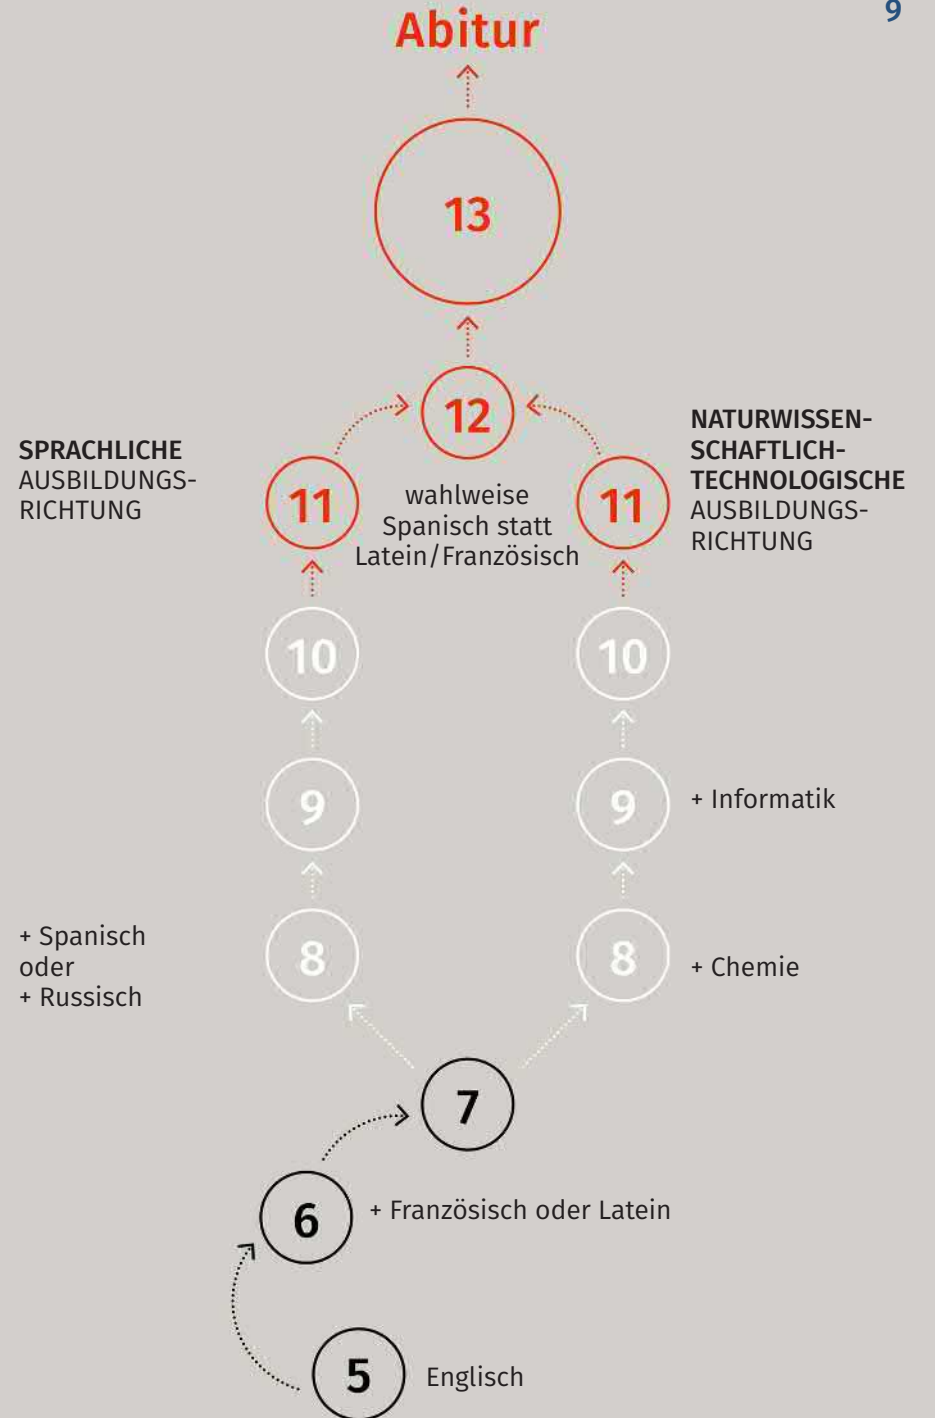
9

Abitur

13

12

SPRACHLICHE AUSBILDUNGSRICHTUNG

11

wahlweise Spanisch statt Latein/Französisch

11

NATURWISSENSCHAFTLICH-TECHNOLOGISCHE AUSBILDUNGSRICHTUNG

10

10

9

9

+ Informatik

+ Spanisch oder + Russisch

8

8

+ Chemie

7

6

+ Französisch oder Latein

5

Englisch